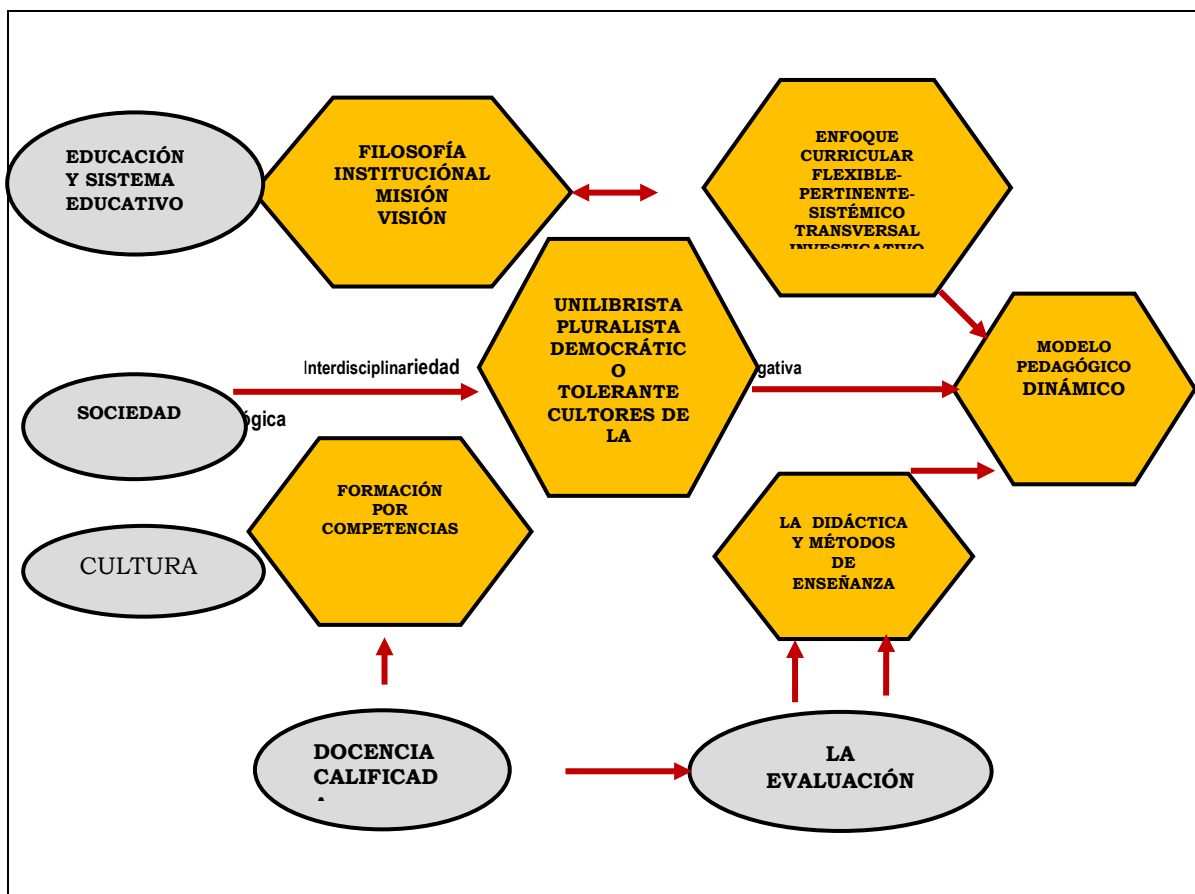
EDUCACIÓN Y SISTEMA EDUCATIVO

FILOSOFÍA INSTITUCIÓNAL MISIÓN VISIÓN

ENFOQUE CURRICULAR FLEXIBLE-PERTINENTE-SISTÉMICO TRANSVERSAL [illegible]

UNILIBRISTA PLURALISTA DEMOCRÁTICO TOLERANTE CULTORES DE LA

Interdisciplinariedad

gativa

MODELO PEDAGÓGICO DINÁMICO

SOCIEDAD

ógica

FORMACIÓN POR COMPETENCIAS

LA DIDÁCTICA Y MÉTODOS DE ENSEÑANZA

CULTURA

DOCENCIA CALIFICAD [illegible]

LA EVALUACIÓN